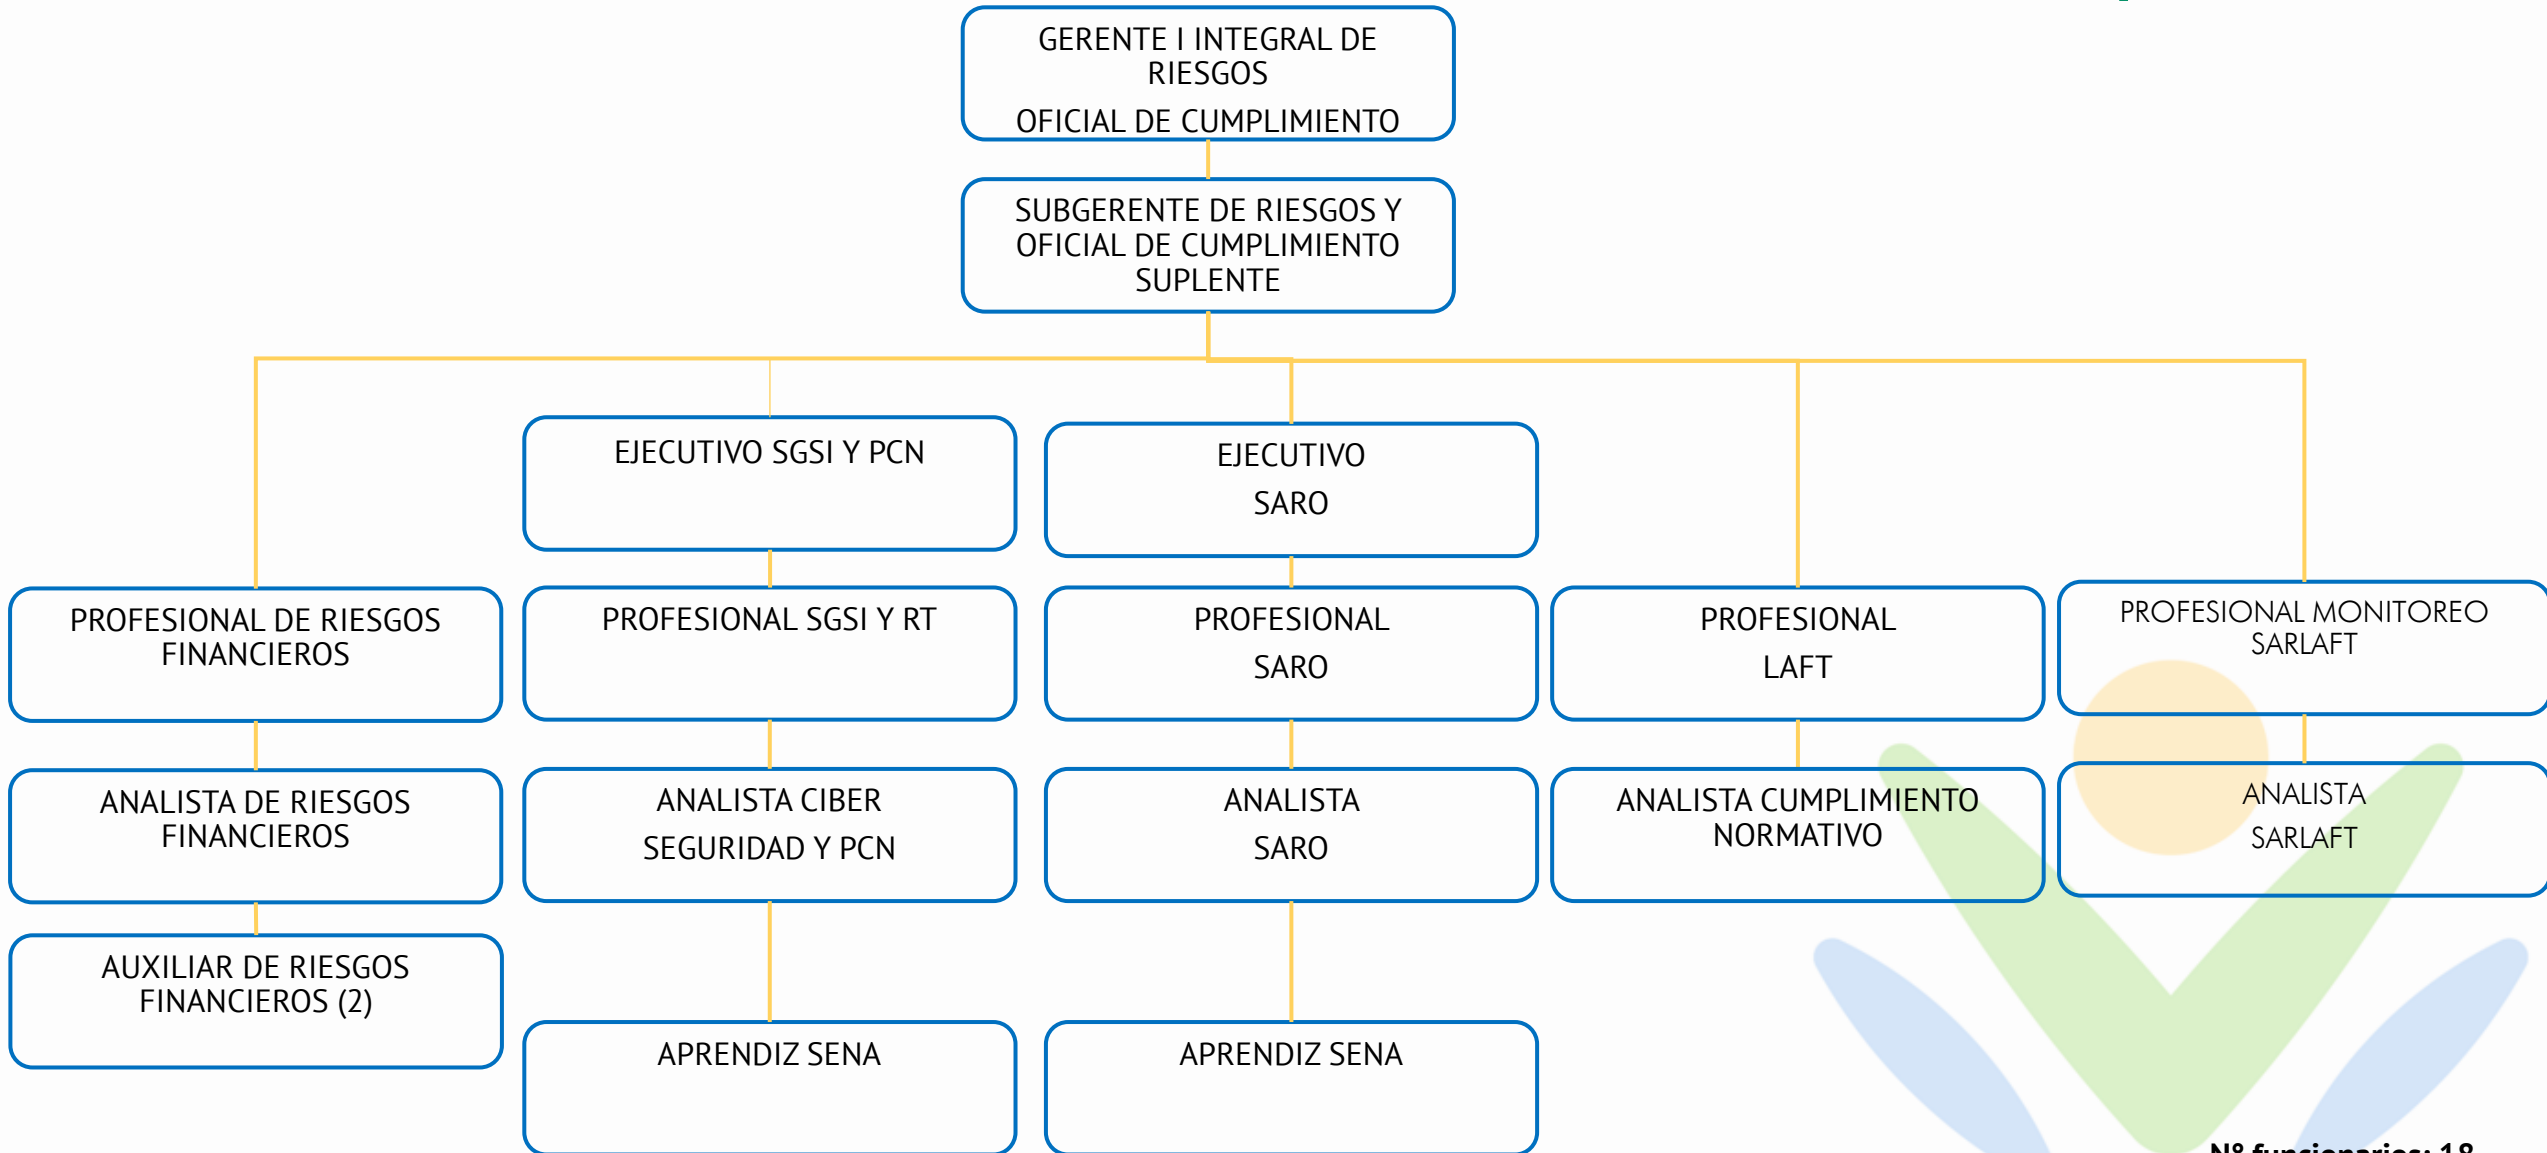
GERENTE I INTEGRAL DE RIESGOS
OFICIAL DE CUMPLIMIENTO

SUBGERENTE DE RIESGOS Y OFICIAL DE CUMPLIMIENTO SUPLENTE

EJECUTIVO SGSI Y PCN

EJECUTIVO
SARO

PROFESIONAL DE RIESGOS FINANCIEROS

PROFESIONAL SGSI Y RT

PROFESIONAL
SARO

PROFESIONAL
LAFT

PROFESIONAL MONITOREO SARLAFT

ANALISTA DE RIESGOS FINANCIEROS

ANALISTA CIBER
SEGURIDAD Y PCN

ANALISTA
SARO

ANALISTA CUMPLIMIENTO NORMATIVO

ANALISTA
SARLAFT

AUXILIAR DE RIESGOS FINANCIEROS (2)

APRENDIZ SENA

APRENDIZ SENA

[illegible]